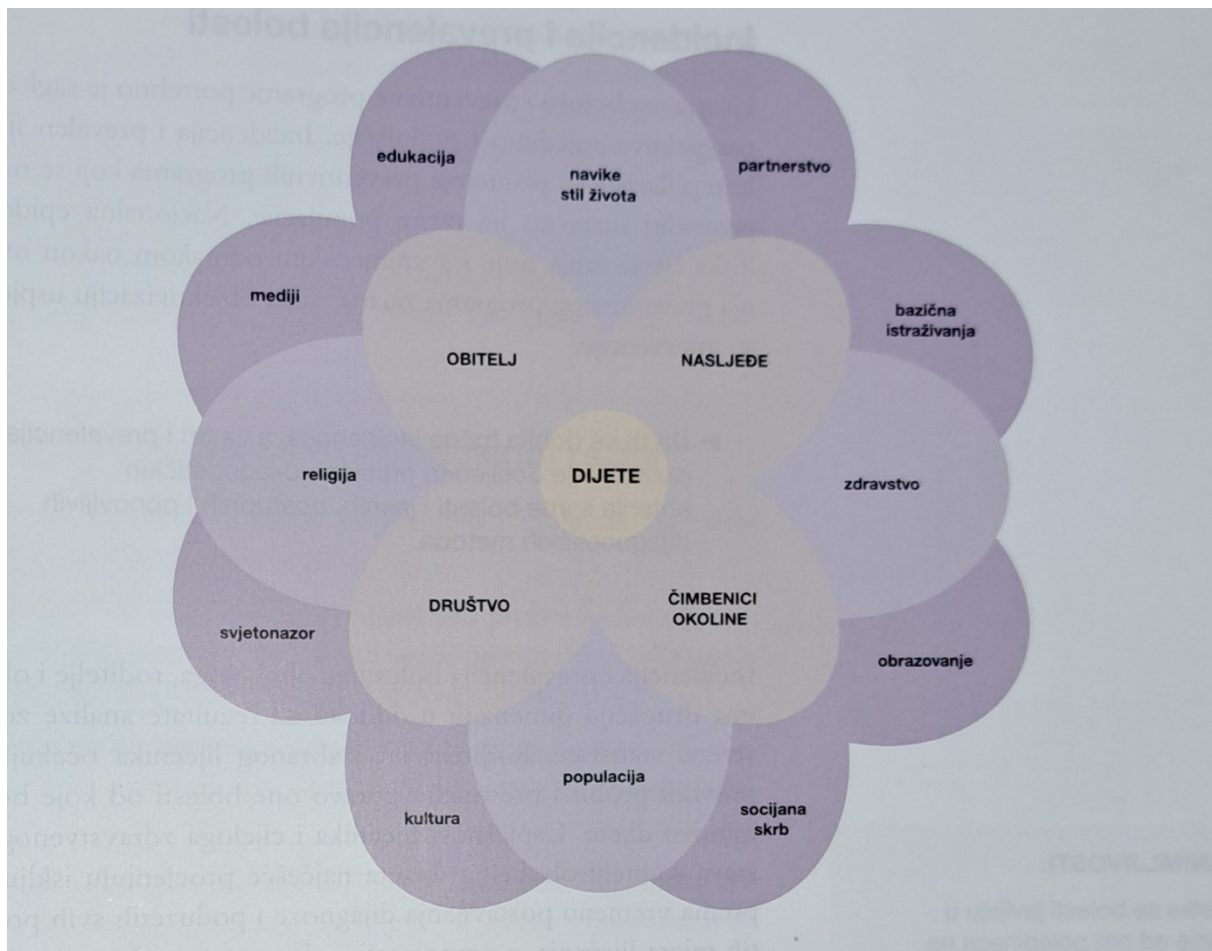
edukacija

navike
stil života

partnerstvo

mediji

bazična
istraživanja

OBITELJ

NASLJEĐE

religija

DIJETE

zdravstvo

DRUŠTVO

ČIMBENICI
OKOLINE

svjetonazor

obrazovanje

populacija

kultura

socijana
skrb